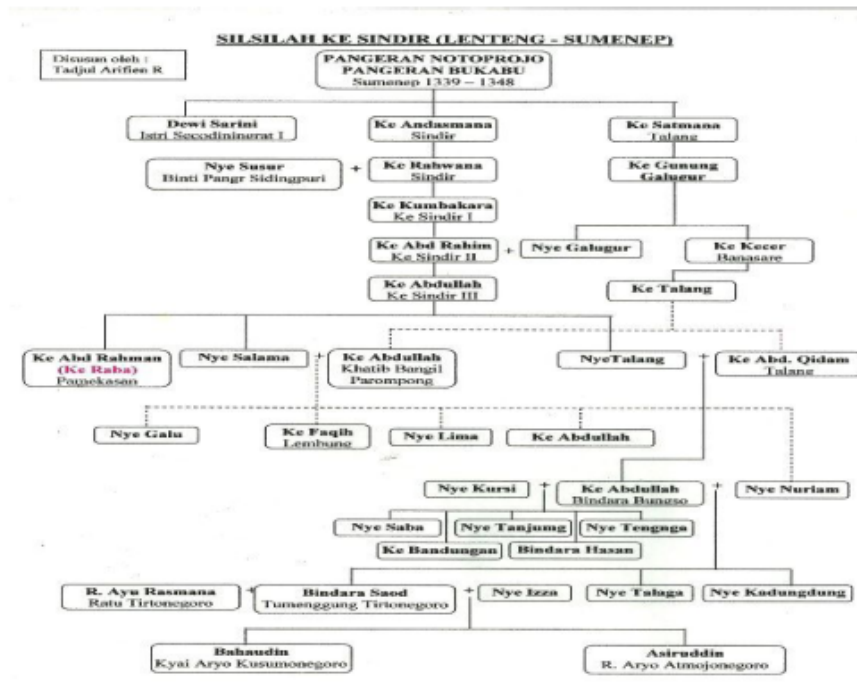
SILSILAH KE SINDIR (LENTENG - SUMENEP)

Disusun oleh :
Tadjul Arifien R

PANGERAN NOTOPROJO
PANGERAN BUKABU
Sumenep 1339 – 1348

Dewi Sarini
Istri Secodiningrat I

Ke Andasmana
Sindir

Ke Satmana
Talang

Nye Susur
Binti Pangr Sidingpuri

+

Ke Rabwana
Sindir

Ke Gunung
Galugur

Ke Kumbakara
Ke Sindir I

Ke Abd Rahim
Ke Sindir II

+

Nye Galugur

Ke Kecer
Banasare

Ke Abdullah
Ke Sindir III

Ke Talang

Ke Abd Rahman
(Ke Raba)
Pamekasan

Nye Salama

+

Ke Abdullah
Khatib Bangil
Parompong

NyeTalang

+

Ke Abd. Qidam
Talang

Nye Galu

Ke Faqih
Lembung

Nye Lima

Ke Abdullah

Nye Kursi

+

Ke Abdullah
Bindara Bungso

+

Nye Nuriam

Nye Saba

Nye Tanjung

Nye Tengnga

Ke Bandungan

Bindara Hasan

R. Ayu Rasmana
Ratu Tirtonegoro

+

Bindara Saod
Tumenggung Tirtonegoro

+

Nye Izza

Nye Talaga

Nye Kadungdung

Bahaudin
Kyai Aryo Kusumonegoro

Asiruddin
R. Aryo Atmojonegoro